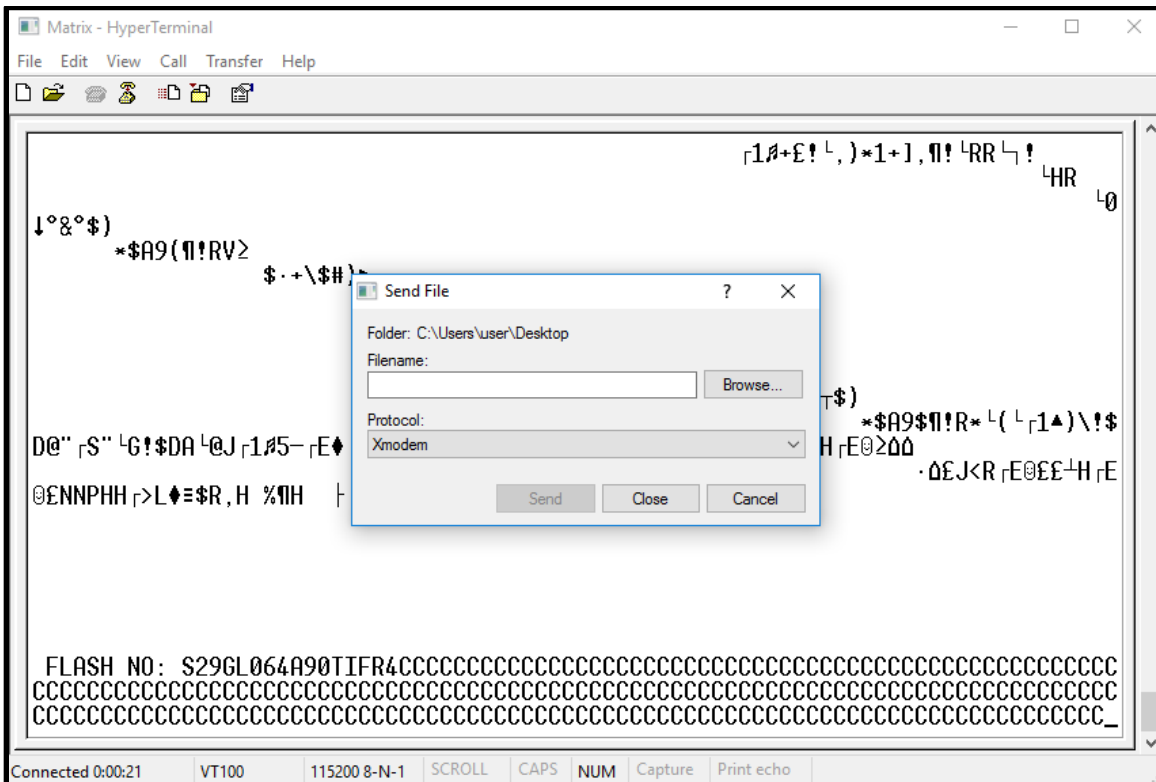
Matrix - HyperTerminal

File Edit View Call Transfer Help

┌1♬+£!└,)*1+],¶!└RR└┘!
└HR
└0

↓°&°$)
*$A9(¶!RV≥
$·+\$#)

Send File ? ×

Folder: C:\Users\user\Desktop

Filename:

Browse...

Protocol:

Xmodem

Send Close Cancel

┬$)
*$A9$¶!R*└(└┌1▲)\!$

D@"┌S"└G!$DA└@J┌1♬5-┌E♦ H┌E⊖≥ΔΔ
·Δ£J<R┌E⊖££┘H┌E

⊖£NNPHH┌>L♦≡$R,H %¶H ├

FLASH NO: S29GL064A90TIFR4CCCCCCCCCCCCCCCCCCCCCCCCCCCCCCCCCCCCCCCCCCCCCCCCCCC
CCCCCCCCCCCCCCCCCCCCCCCCCCCCCCCCCCCCCCCCCCCCCCCCCCCCCCCCCCCCCCCCCCCCCCCCCCCCCCC
CCCCCCCCCCCCCCCCCCCCCCCCCCCCCCCCCCCCCCCCCCCCCCCCCCCCCCCCCCCCCCCCCCCCCCCCCCCCCC_

Connected 0:00:21 VT100 115200 8-N-1 SCROLL CAPS NUM Capture Print echo